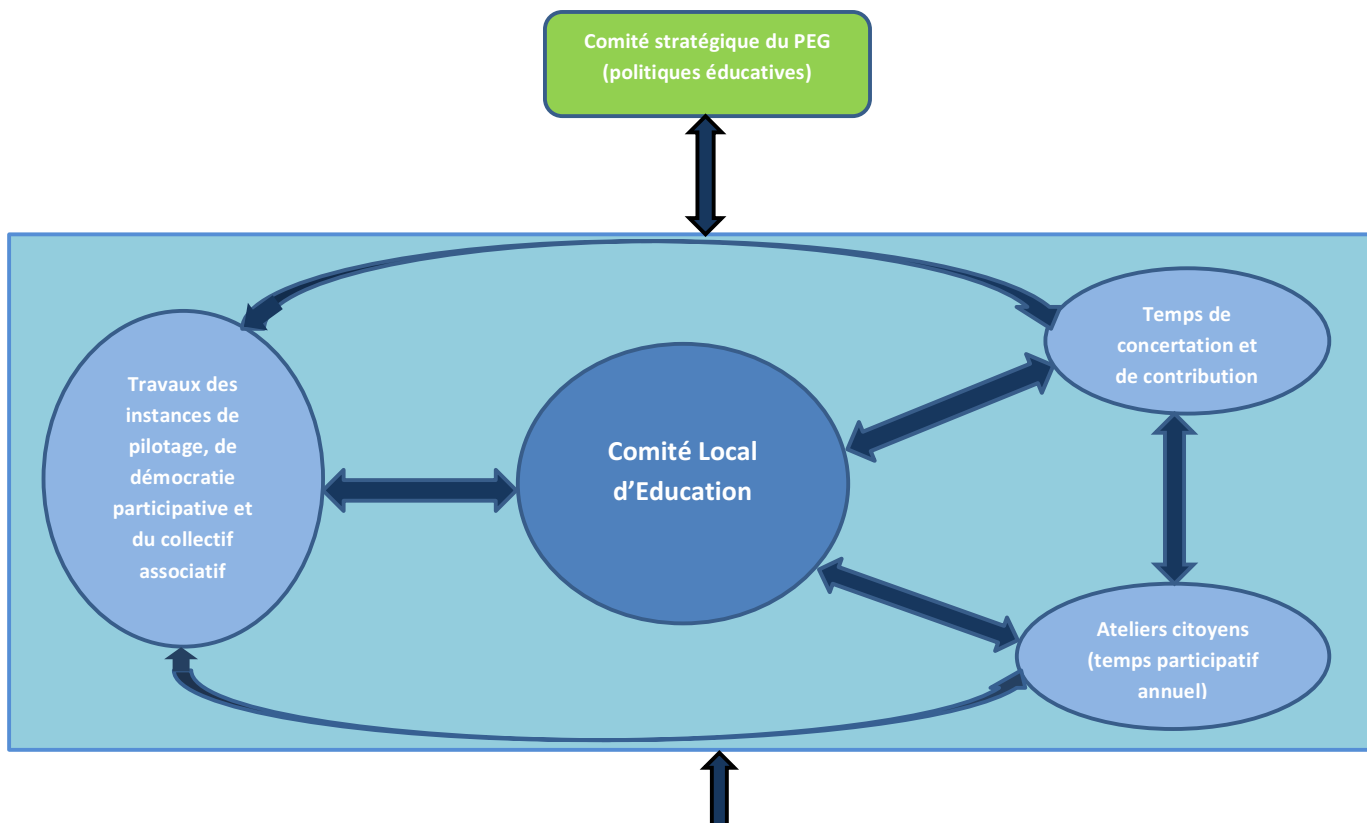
Comité stratégique du PEG
(politiques éducatives)

Travaux des instances de pilotage, de démocratie participative et du collectif associatif

Comité Local d'Education

Temps de concertation et de contribution

Ateliers citoyens (temps participatif annuel)